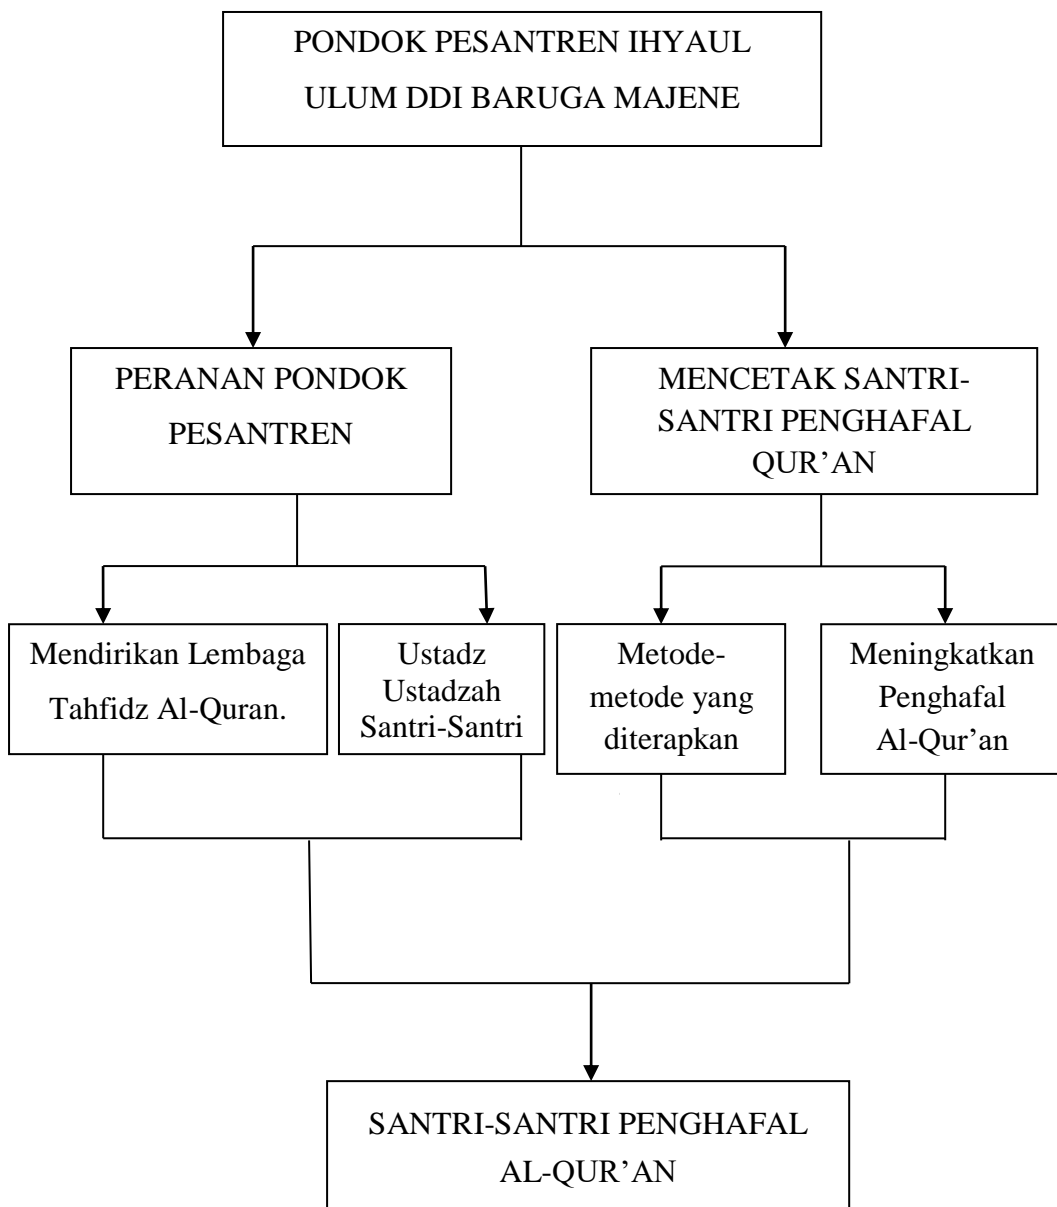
PONDOK PESANTREN IHYAUL ULUM DDI BARUGA MAJENE

PERANAN PONDOK PESANTREN

MENCETAK SANTRI-SANTRI PENGHAFAL QUR'AN

Mendirikan Lembaga Tahfidz Al-Quran.

Ustadz Ustadzah Santri-Santri

Metode-metode yang diterapkan

Meningkatkan Penghafal Al-Qur'an

SANTRI-SANTRI PENGHAFAL AL-QUR'AN